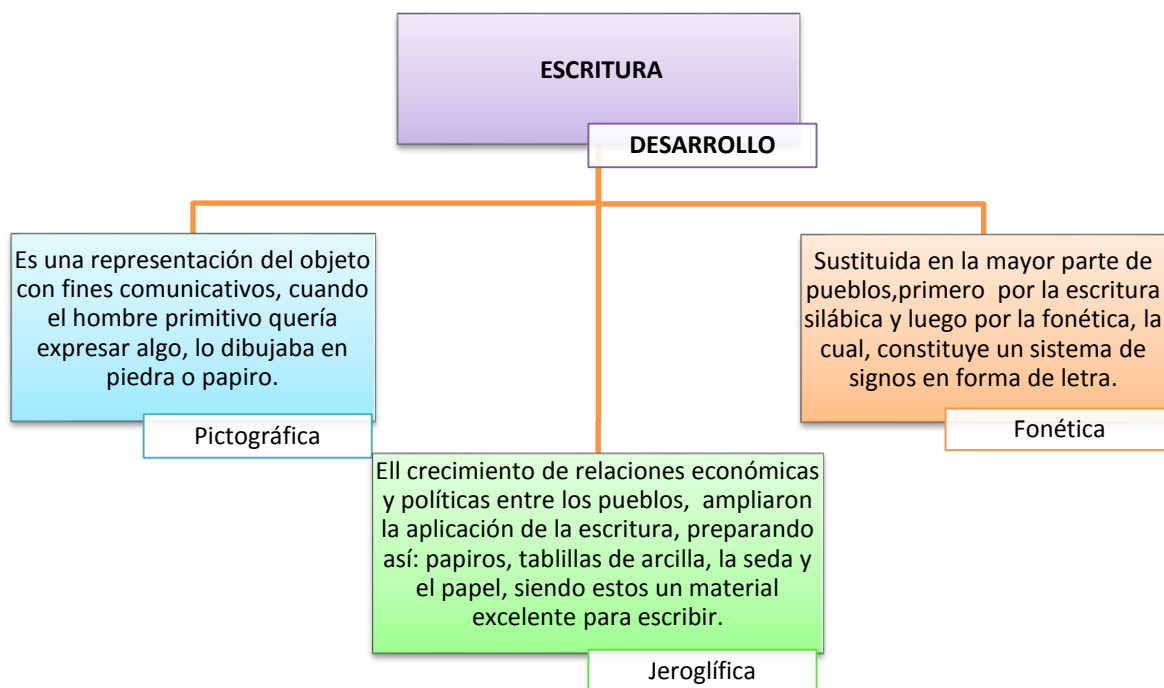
ESCRITURA

DESARROLLO

Es una representación del objeto con fines comunicativos, cuando el hombre primitivo quería expresar algo, lo dibujaba en piedra o papiro.

Pictográfica

Ell crecimiento de relaciones económicas y políticas entre los pueblos, ampliaron la aplicación de la escritura, preparando así: papiros, tablillas de arcilla, la seda y el papel, siendo estos un material excelente para escribir.

Jeroglífica

Sustituida en la mayor parte de pueblos,primero por la escritura silábica y luego por la fonética, la cual, constituye un sistema de signos en forma de letra.

Fonética